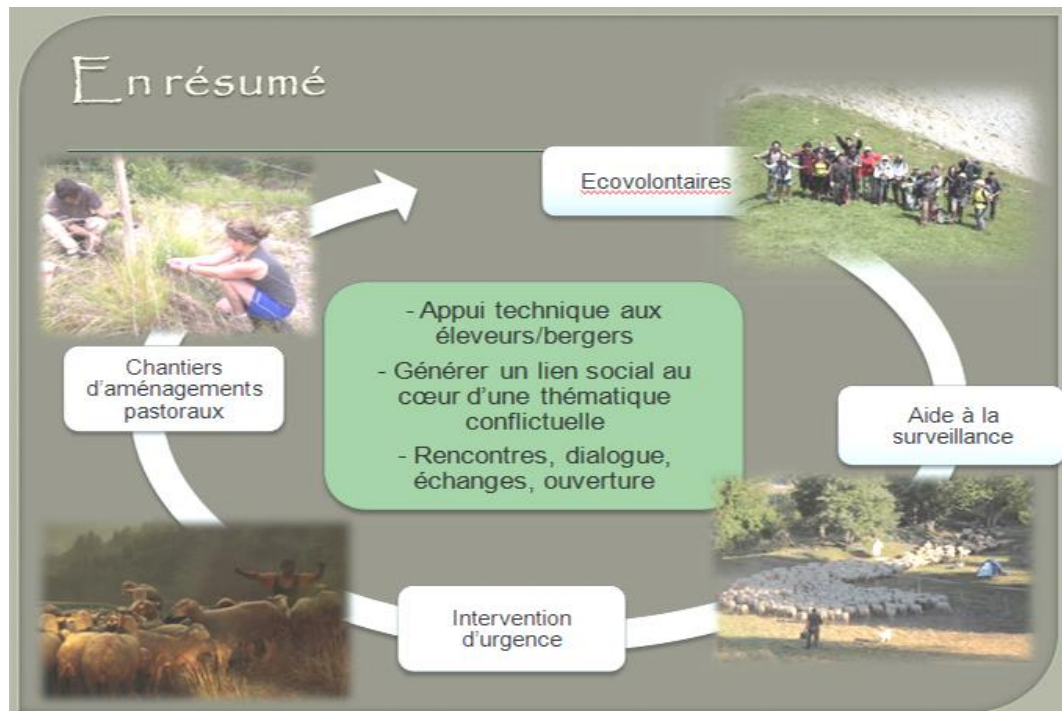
En résumé

Ecovolontaires

Aide à la surveillance

Intervention d'urgence

Chantiers d'aménagements pastoraux

- Appui technique aux éleveurs/bergers

- Générer un lien social au cœur d'une thématique conflictuelle

- Rencontres, dialogue, échanges, ouverture